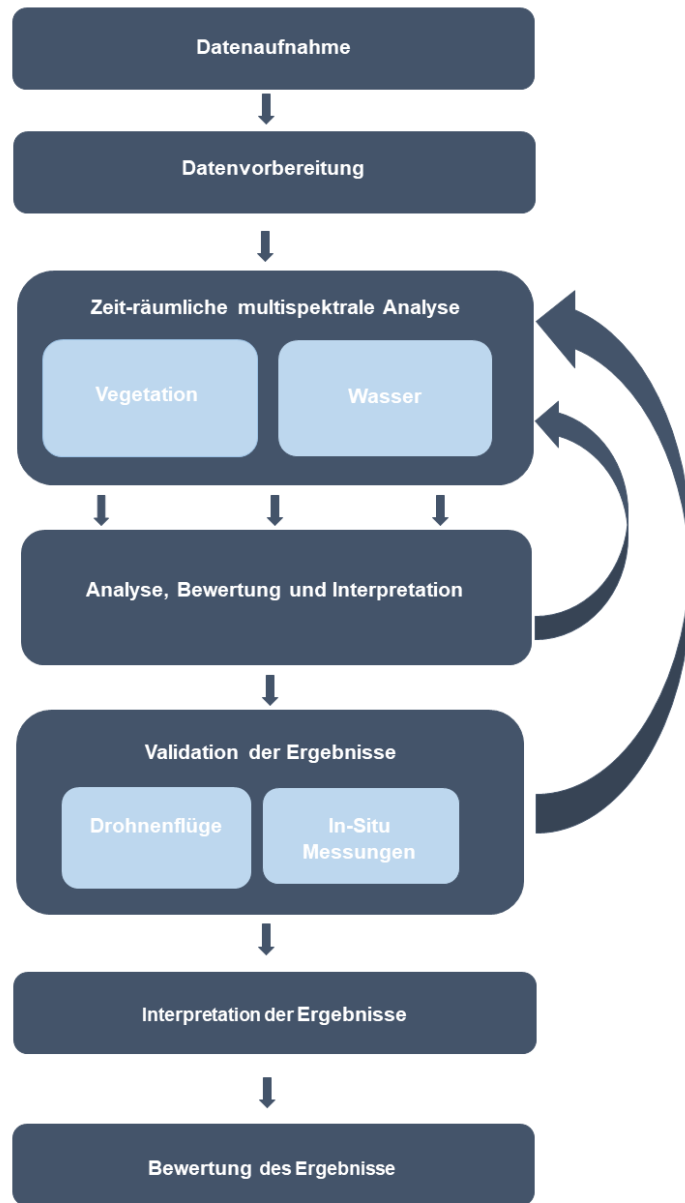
Datenaufnahme

Datenvorbereitung

Zeit-räumliche multispektrale Analyse

Vegetation

Wasser

Analyse, Bewertung und Interpretation

Validation der Ergebnisse

Drohnenflüge

In-Situ Messungen

Interpretation der Ergebnisse

Bewertung des Ergebnisse